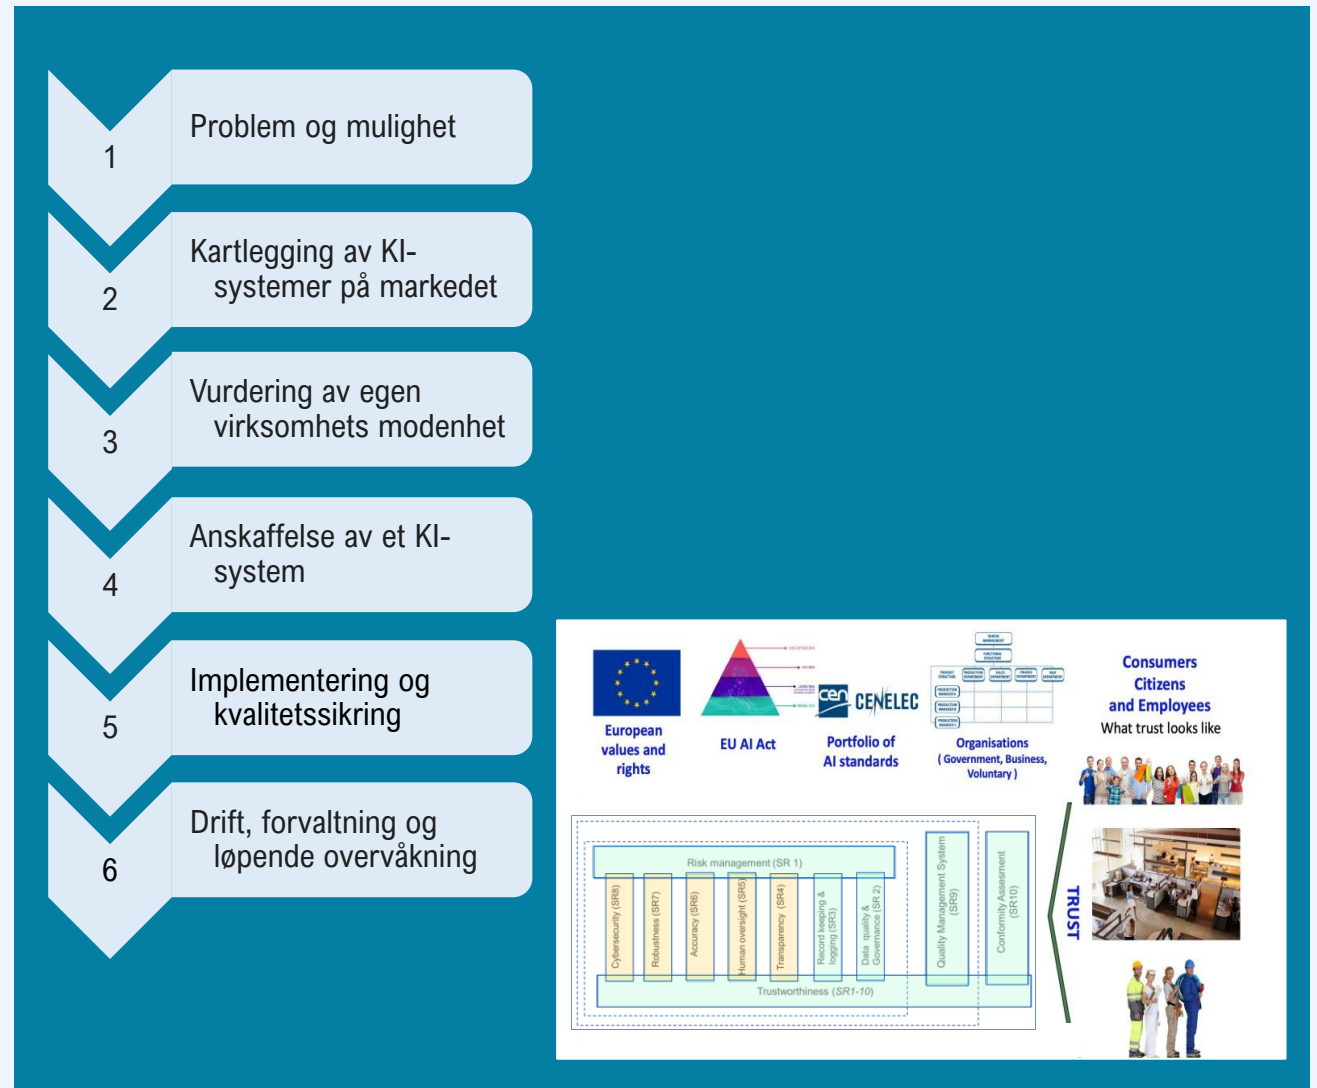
1
Problem og mulighet

2
Kartlegging av KI-systemer på markedet

3
Vurdering av egen virksomhets modenhet

4
Anskaffelse av et KI-system

5
Implementering og kvalitetssikring

6
Drift, forvaltning og løpende overvåkning

European values and rights

EU AI Act

CEN CENELEC
Portfolio of AI standards

Organisations
( Government, Business, Voluntary )

Consumers
Citizens
and Employees
What trust looks like

Risk management (SR 1)
Cybersecurity (SR8)
Robustness (SR7)
Accuracy (SR6)
Human oversight (SR5)
Transparency (SR4)
Record keeping & logging (SR3)
Data quality & Governance (SR 2)
Quality Management System (SR9)
Conformity Assesment (SR10)
Trustworthiness (SR1-10)

TRUST